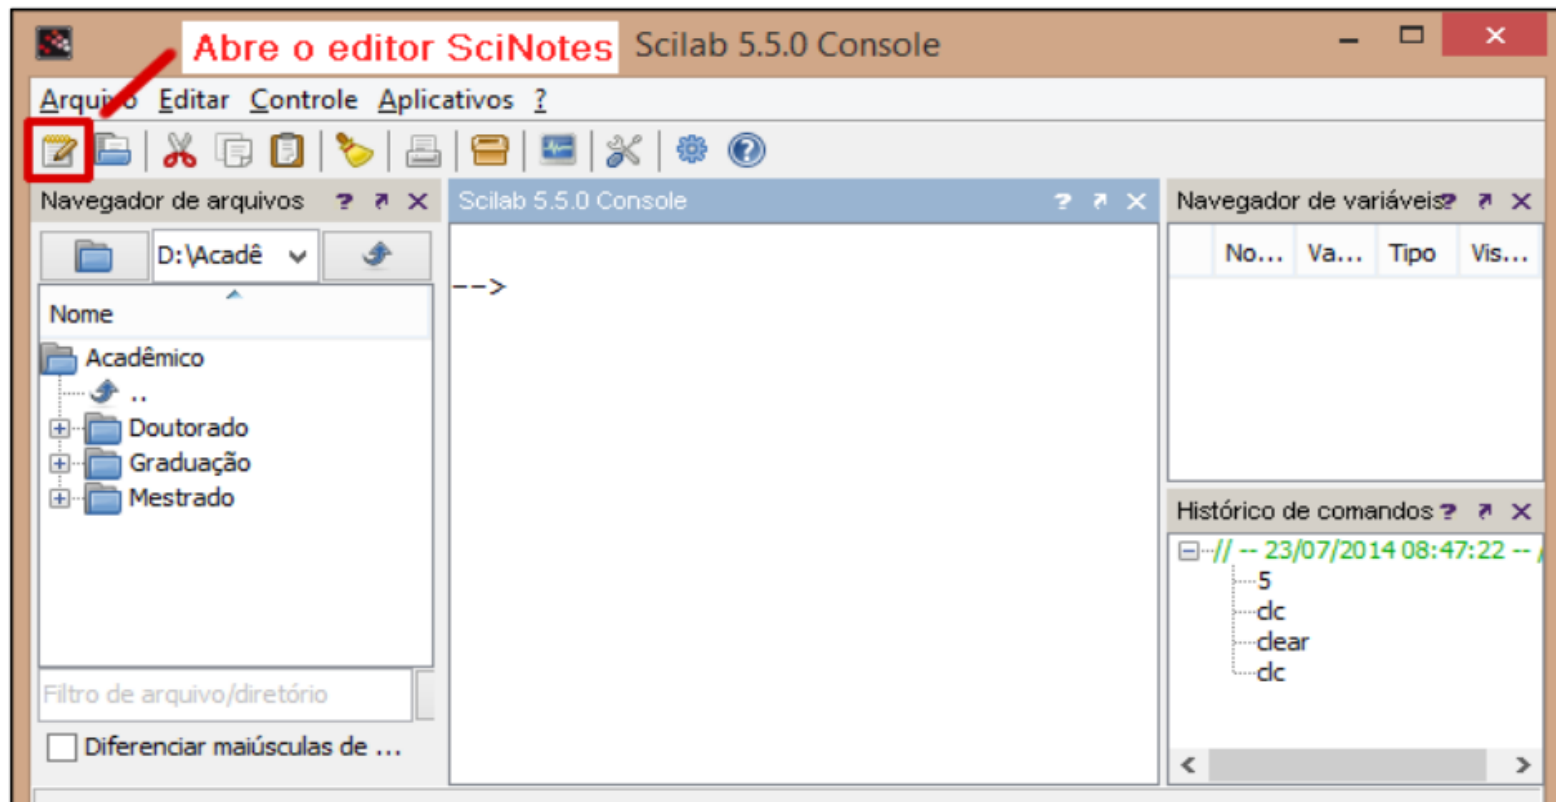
Abre o editor SciNotes Scilab 5.5.0 Console

Arquivo Editar Controle Aplicativos ?

Navegador de arquivos

D:\Acadê

Nome

Acadêmico

..

Doutorado

Graduação

Mestrado

Filtro de arquivo/diretório

Diferenciar maiúsculas de ...

Scilab 5.5.0 Console

-->

Navegador de variáveis

| No... | Va... | Tipo | Vis... |
|---|---|---|---|

Histórico de comandos

// -- 23/07/2014 08:47:22 -- /

5

clc

clear

clc